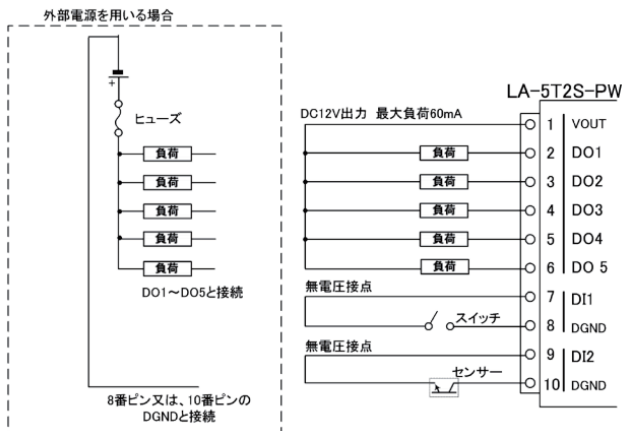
外部電源を用いる場合

+

ヒューズ

負荷
負荷
負荷
負荷
負荷

DO1～DO5と接続

8番ピン又は、10番ピンのDGNDと接続

LA-5T2S-PW

DC12V出力 最大負荷60mA

負荷
負荷
負荷
負荷
負荷

無電圧接点
スイッチ
無電圧接点
センサー

1 VOUT
2 DO1
3 DO2
4 DO3
5 DO4
6 DO 5
7 DI1
8 DGND
9 DI2
10 DGND